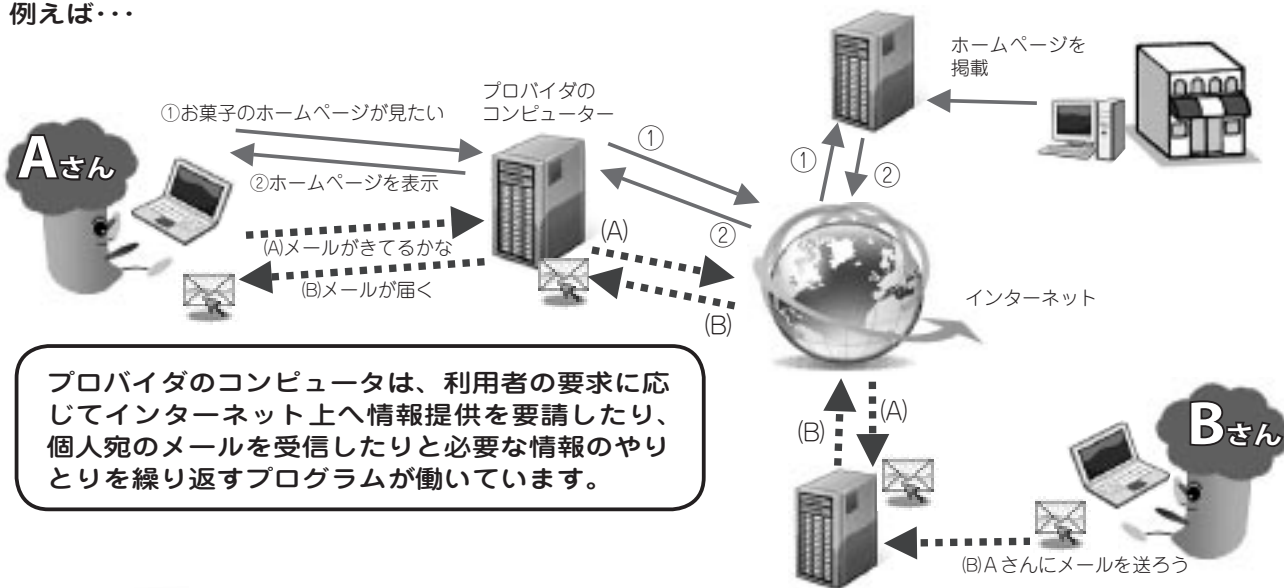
例えば･･･

Aさん

①お菓子のホームページが見たい

②ホームページを表示

(A)メールがきてるかな

(B)メールが届く

プロバイダのコンピューター

①

②

(A)

(B)

ホームページを掲載

①

②

インターネット

(B)

(A)

Bさん

(B)A さんにメールを送ろう

プロバイダのコンピュータは、利用者の要求に応じてインターネット上へ情報提供を要請したり、個人宛のメールを受信したりと必要な情報のやりとりを繰り返すプログラムが働いています。